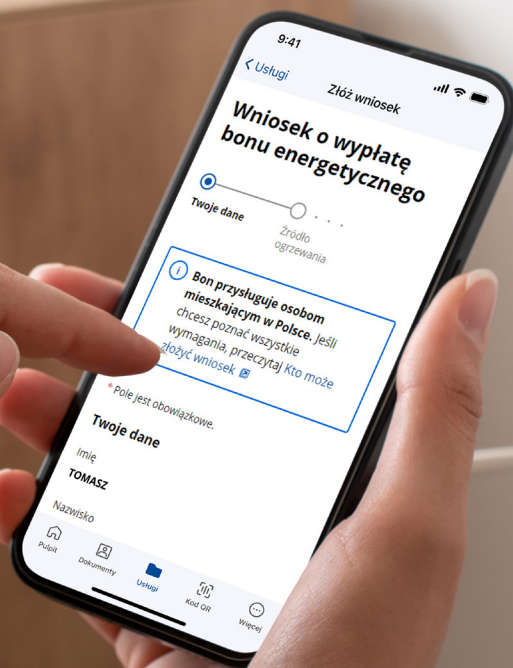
9:41

< Usługi

Złóż wniosek

Wniosek o wypłatę bonu energetycznego

Twoje dane

Źródło ogrzewania

Bon przysługuje osobom mieszkającym w Polsce. Jeśli chcesz poznać wszystkie wymagania, przeczytaj Kto może złożyć wniosek

* Pole jest obowiązkowe.

Twoje dane

Imię

TOMASZ

Nazwisko

Pulpit

Dokumenty

Usługi

Kod QR

Więcej